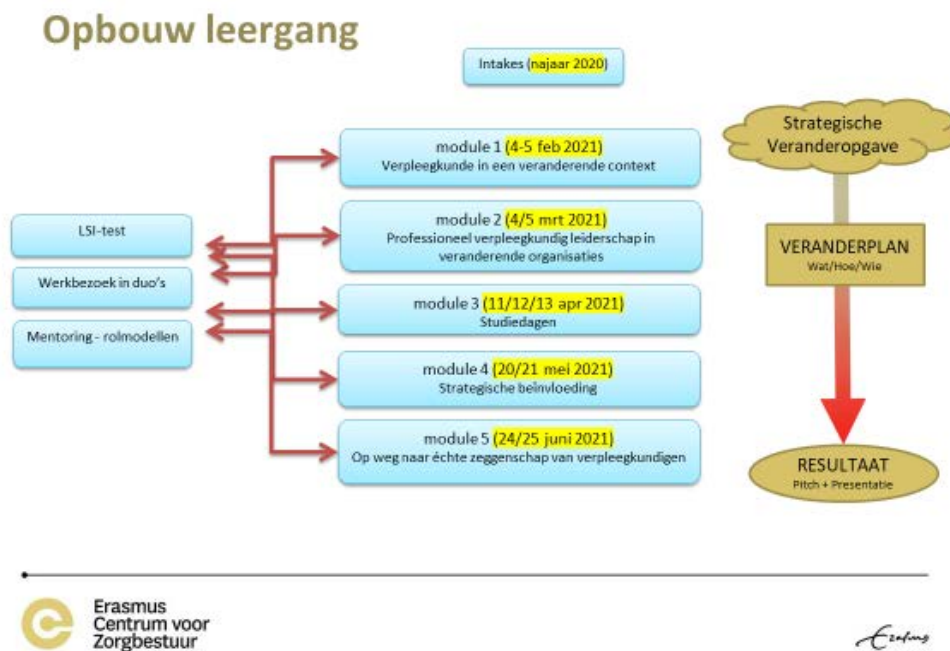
Opbouw leergang

Intakes (najaar 2020)

module 1 (4-5 feb 2021)
Verpleegkunde in een veranderende context

module 2 (4/5 mrt 2021)
Professioneel verpleegkundig leiderschap in veranderende organisaties

module 3 (11/12/13 apr 2021)
Studiedagen

module 4 (20/21 mei 2021)
Strategische beinvloeding

module 5 (24/25 juni 2021)
Op weg naar échte zeggenschap van verpleegkundigen

LSI-test

Werkbezoek in duo's

Mentoring - rolmodellen

Strategische Veranderopgave

VERANDERPLAN
Wat/Hoe/Wie

RESULTAAT
Pitch + Presentatie

Erasmus Centrum voor Zorgbestuur

Erasmus